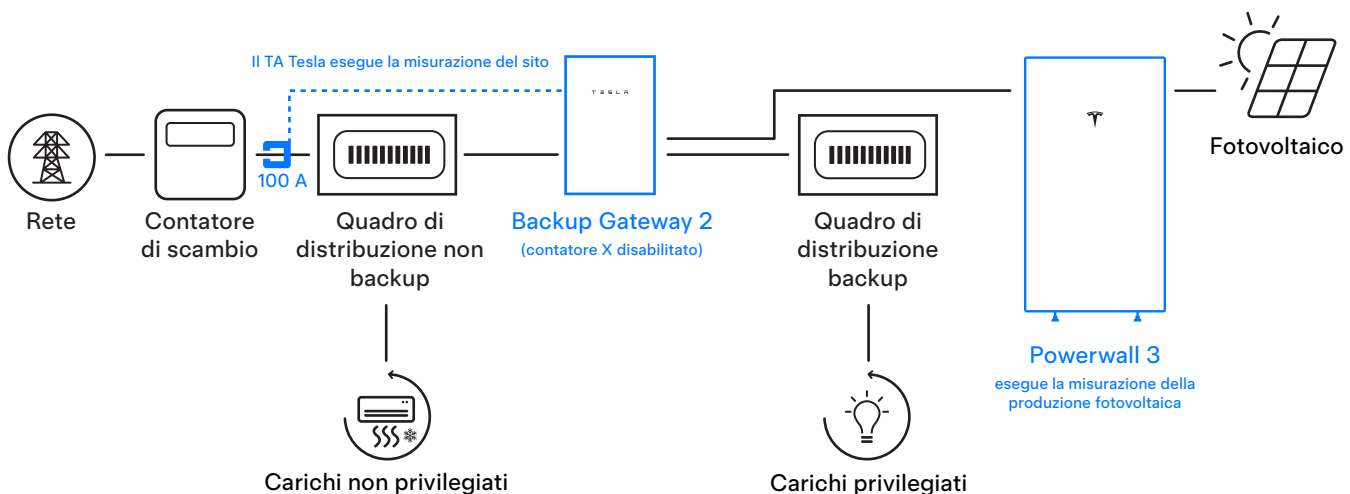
Il TA Tesla esegue la misurazione del sito

TESLA

Rete

Contatore di scambio

100 A

Quadro di distribuzione non backup

Backup Gateway 2
(contatore X disabilitato)

Quadro di distribuzione backup

Powerwall 3
esegue la misurazione della produzione fotovoltaica

Fotovoltaico

Carichi non privilegiati

Carichi privilegiati